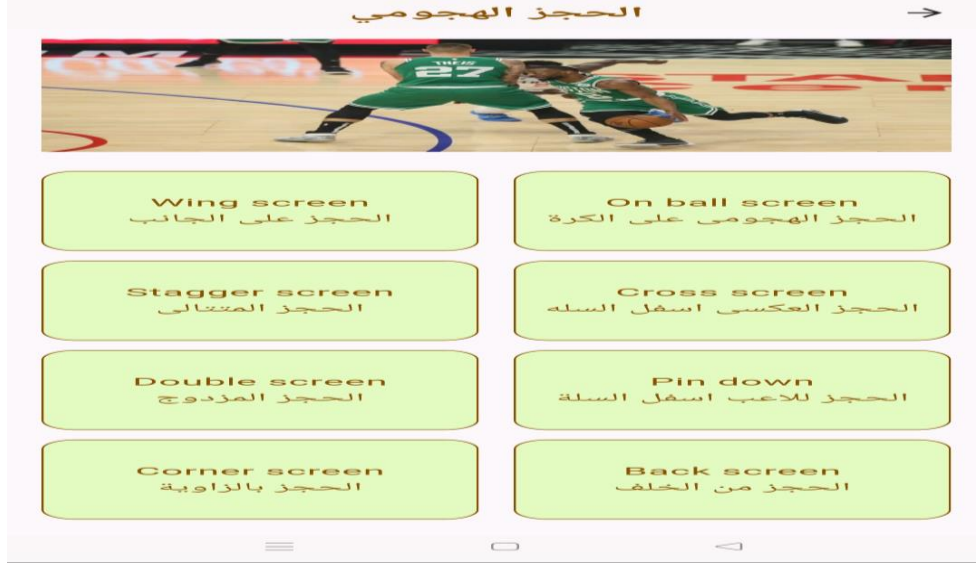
الحجز الهجومي

On ball screen
الحجز الهجومى على الكرة

Wing screen
الحجز على الجانب

Cross screen
الحجز العكسى اسفل السله

Stagger screen
الحجز المتتالى

Pin down
الحجز للاعب اسفل السلة

Double screen
الحجز المزدوج

Back screen
الحجز من الخلف

Corner screen
الحجز بالزاوية